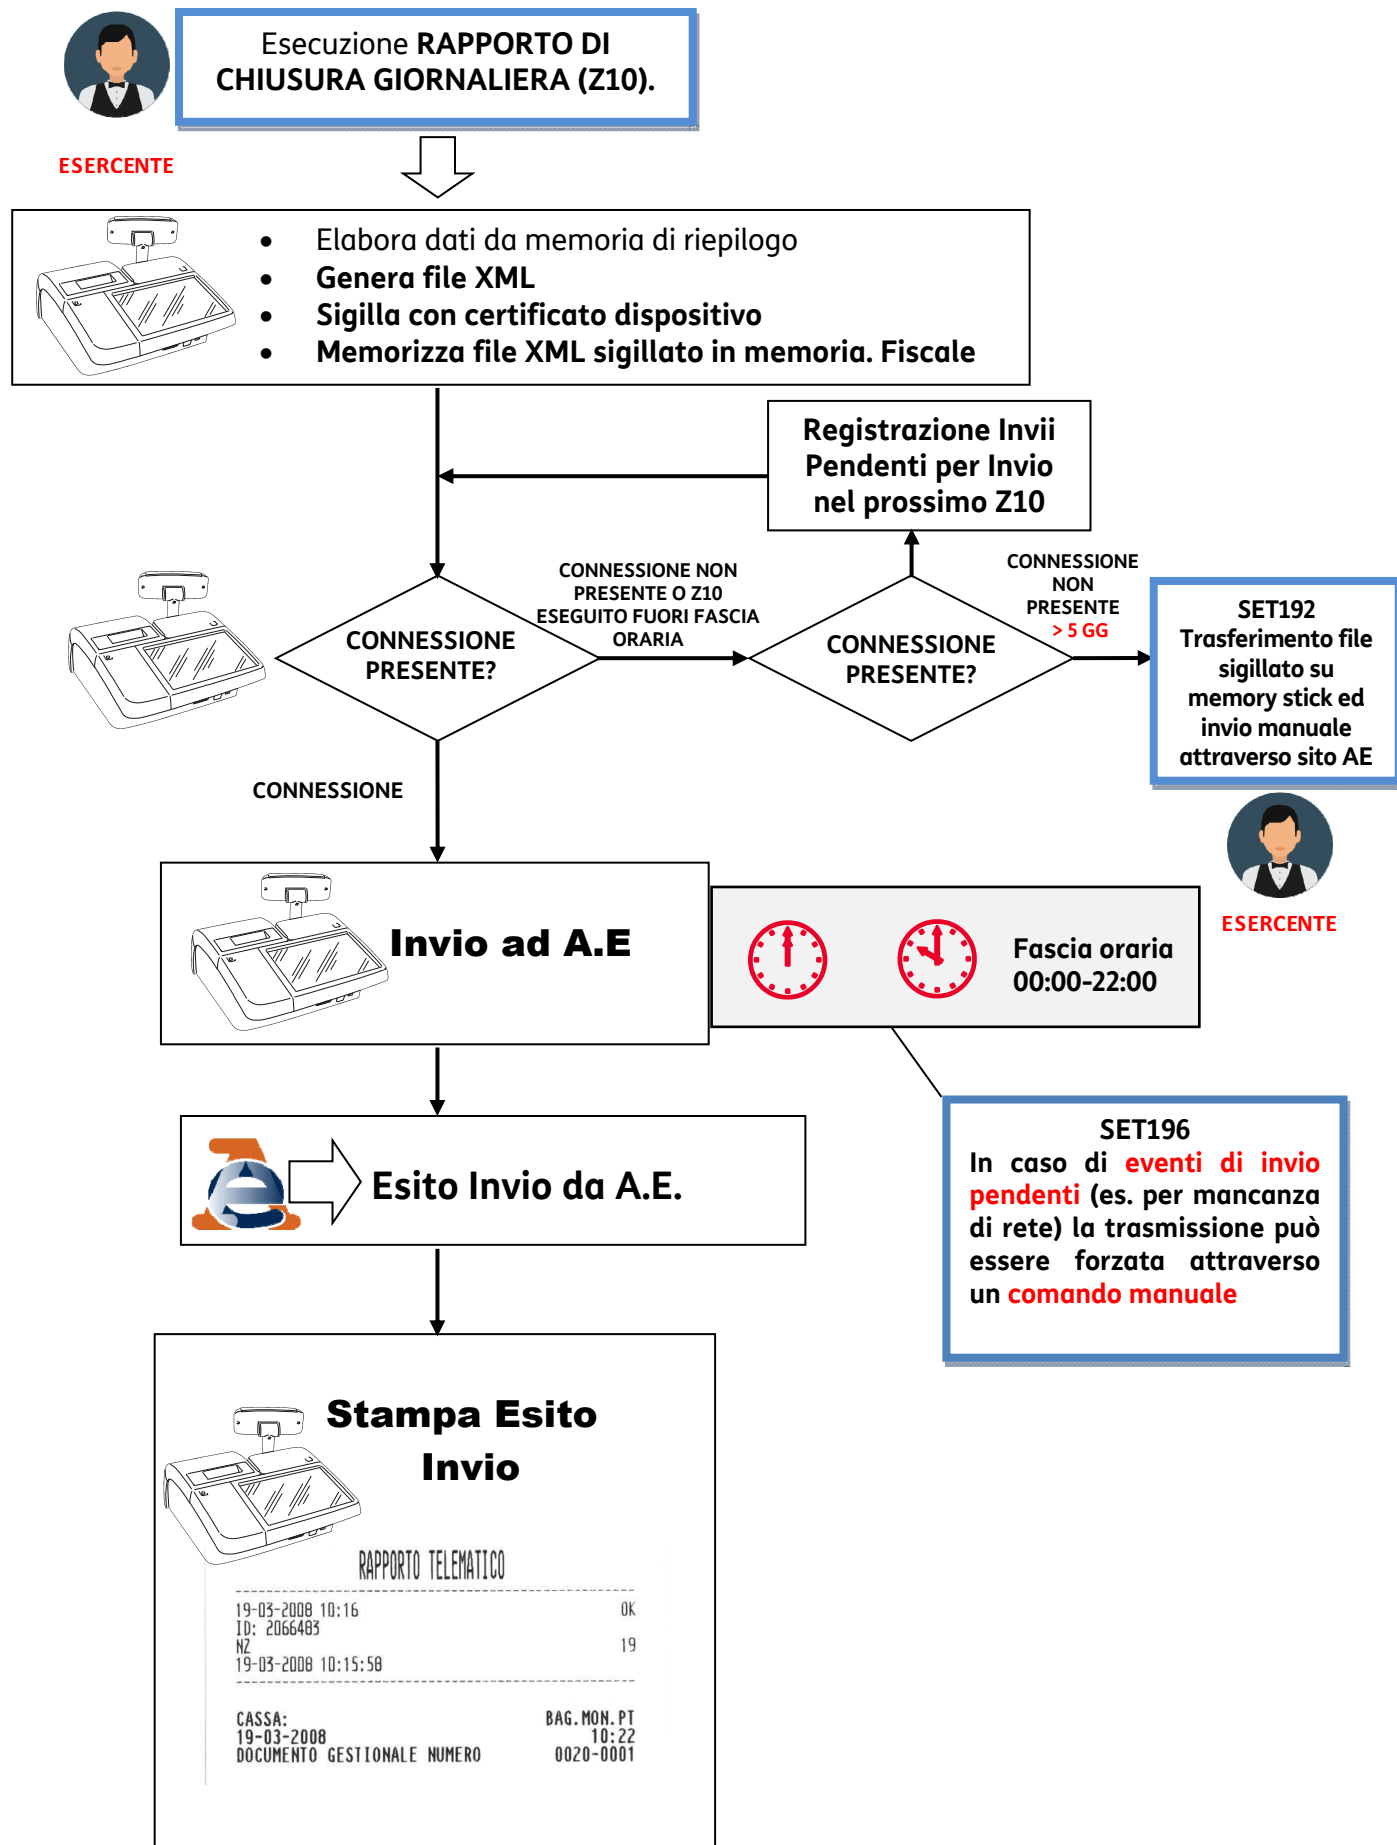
Esecuzione RAPPORTO DI CHIUSURA GIORNALIERA (Z10).

ESERCENTE

- Elabora dati da memoria di riepilogo
- Genera file XML
- Sigilla con certificato dispositivo
- Memorizza file XML sigillato in memoria. Fiscale

Registrazione Invii Pendenti per Invio nel prossimo Z10

CONNESSIONE PRESENTE?

CONNESSIONE NON PRESENTE O Z10 ESEGUITO FUORI FASCIA ORARIA

CONNESSIONE PRESENTE?

CONNESSIONE NON PRESENTE > 5 GG

SET192 Trasferimento file sigillato su memory stick ed invio manuale attraverso sito AE

ESERCENTE

CONNESSIONE

Invio ad A.E

Fascia oraria 00:00-22:00

SET196
In caso di eventi di invio pendenti (es. per mancanza di rete) la trasmissione può essere forzata attraverso un comando manuale

Esito Invio da A.E.

Stampa Esito Invio

RAPPORTO TELEMATICO

19-03-2008 10:16 OK
ID: 2066483
NZ 19
19-03-2008 10:15:58

CASSA: BAG.MON.PT
19-03-2008 10:22
DOCUMENTO GESTIONALE NUMERO 0020-0001